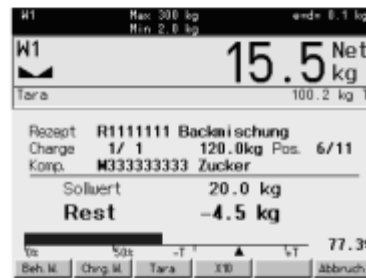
W1 Max 300 kg Min 2.0 kg e=d= 0.1 kg

W1

15.5 Net kg

Tara 100.2 kg T

Rezept R1111111 Backmischung
Charge 1/ 1 120.0kg Pos. 6/11
Komp. M333333333 Zucker
Sollwert 20.0 kg
Rest −4.5 kg

0% 50% -T ▲ +T 77.3

Beh.W. Chrg.W. Tara X10 Abbruch